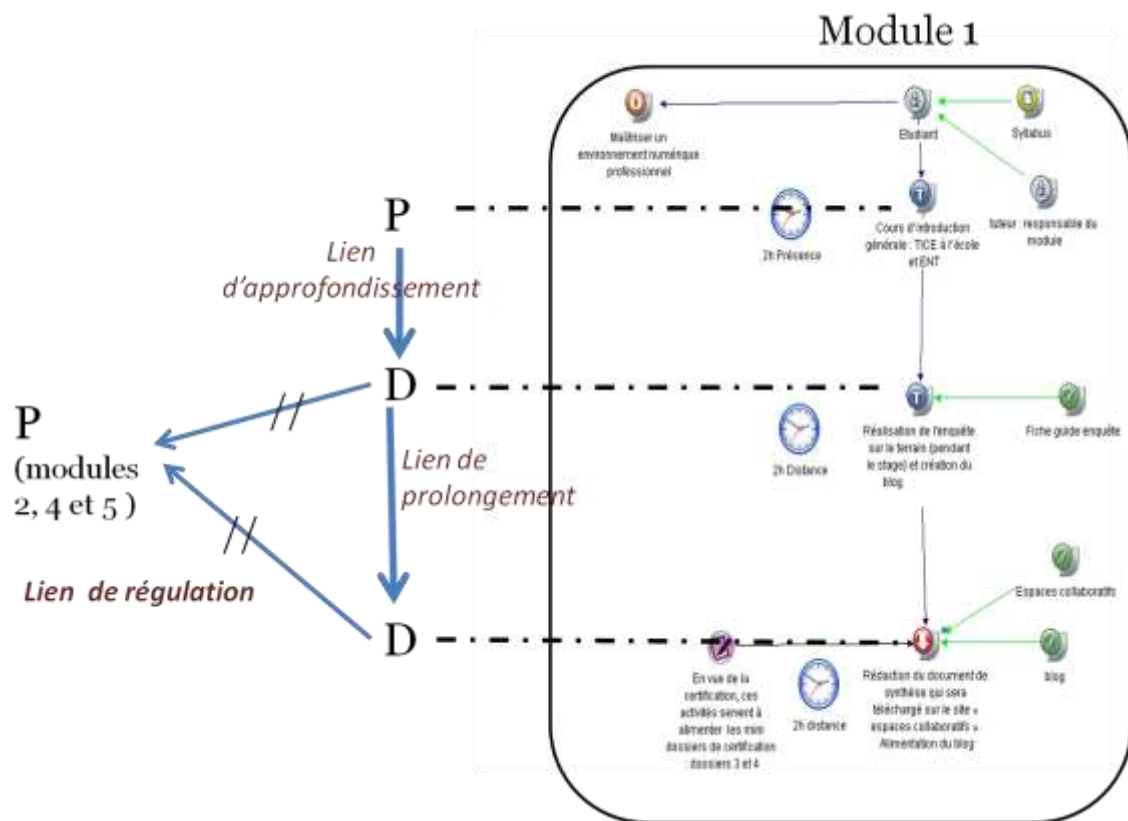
Module 1

Maîtriser un environnement numérique professionnel

Etudiant

Syllabus

tuteur responsable du module

P

Lien d'approfondissement

2h Présence

Cours d'introduction générale : TICE à l'école et ENT

D

Réalisation de l'enquête sur le terrain (pendant le stage) et création du blog

Fiche guide enquête

2h Distance

P (modules 2, 4 et 5 )

//

Lien de prolongement

//

Lien de régulation

Espaces collaboratifs

D

En vue de la certification, ces activités servent à alimenter les mini dossiers de certification dossiers 3 et 4

2h distance

Rédaction du document de synthèse qui sera téléchargé sur le site « espaces collaboratifs » Alimentation du blog

blog